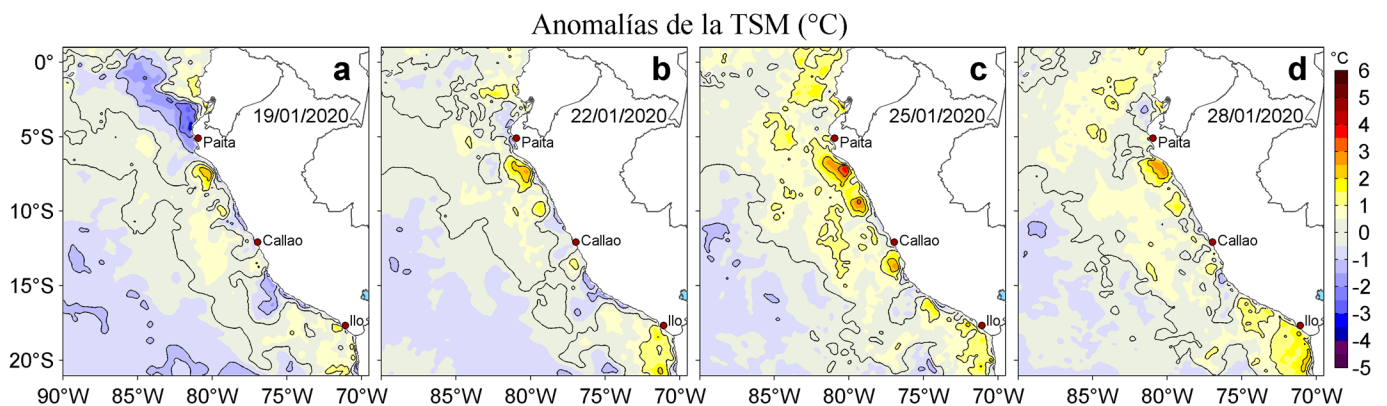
Anomalías de la TSM (°C)

0°
5°S
10°S
15°S
20°S

a
19/01/2020
Paita
Callao
Ilo

b
22/01/2020
Paita
Callao
Ilo

c
25/01/2020
Paita
Callao
Ilo

d
28/01/2020
Paita
Callao
Ilo

90°W 85°W 80°W 75°W 70°W
85°W 80°W 75°W 70°W
85°W 80°W 75°W 70°W
85°W 80°W 75°W 70°W

°C
6
5
4
3
2
1
0
-1
-2
-3
-4
-5